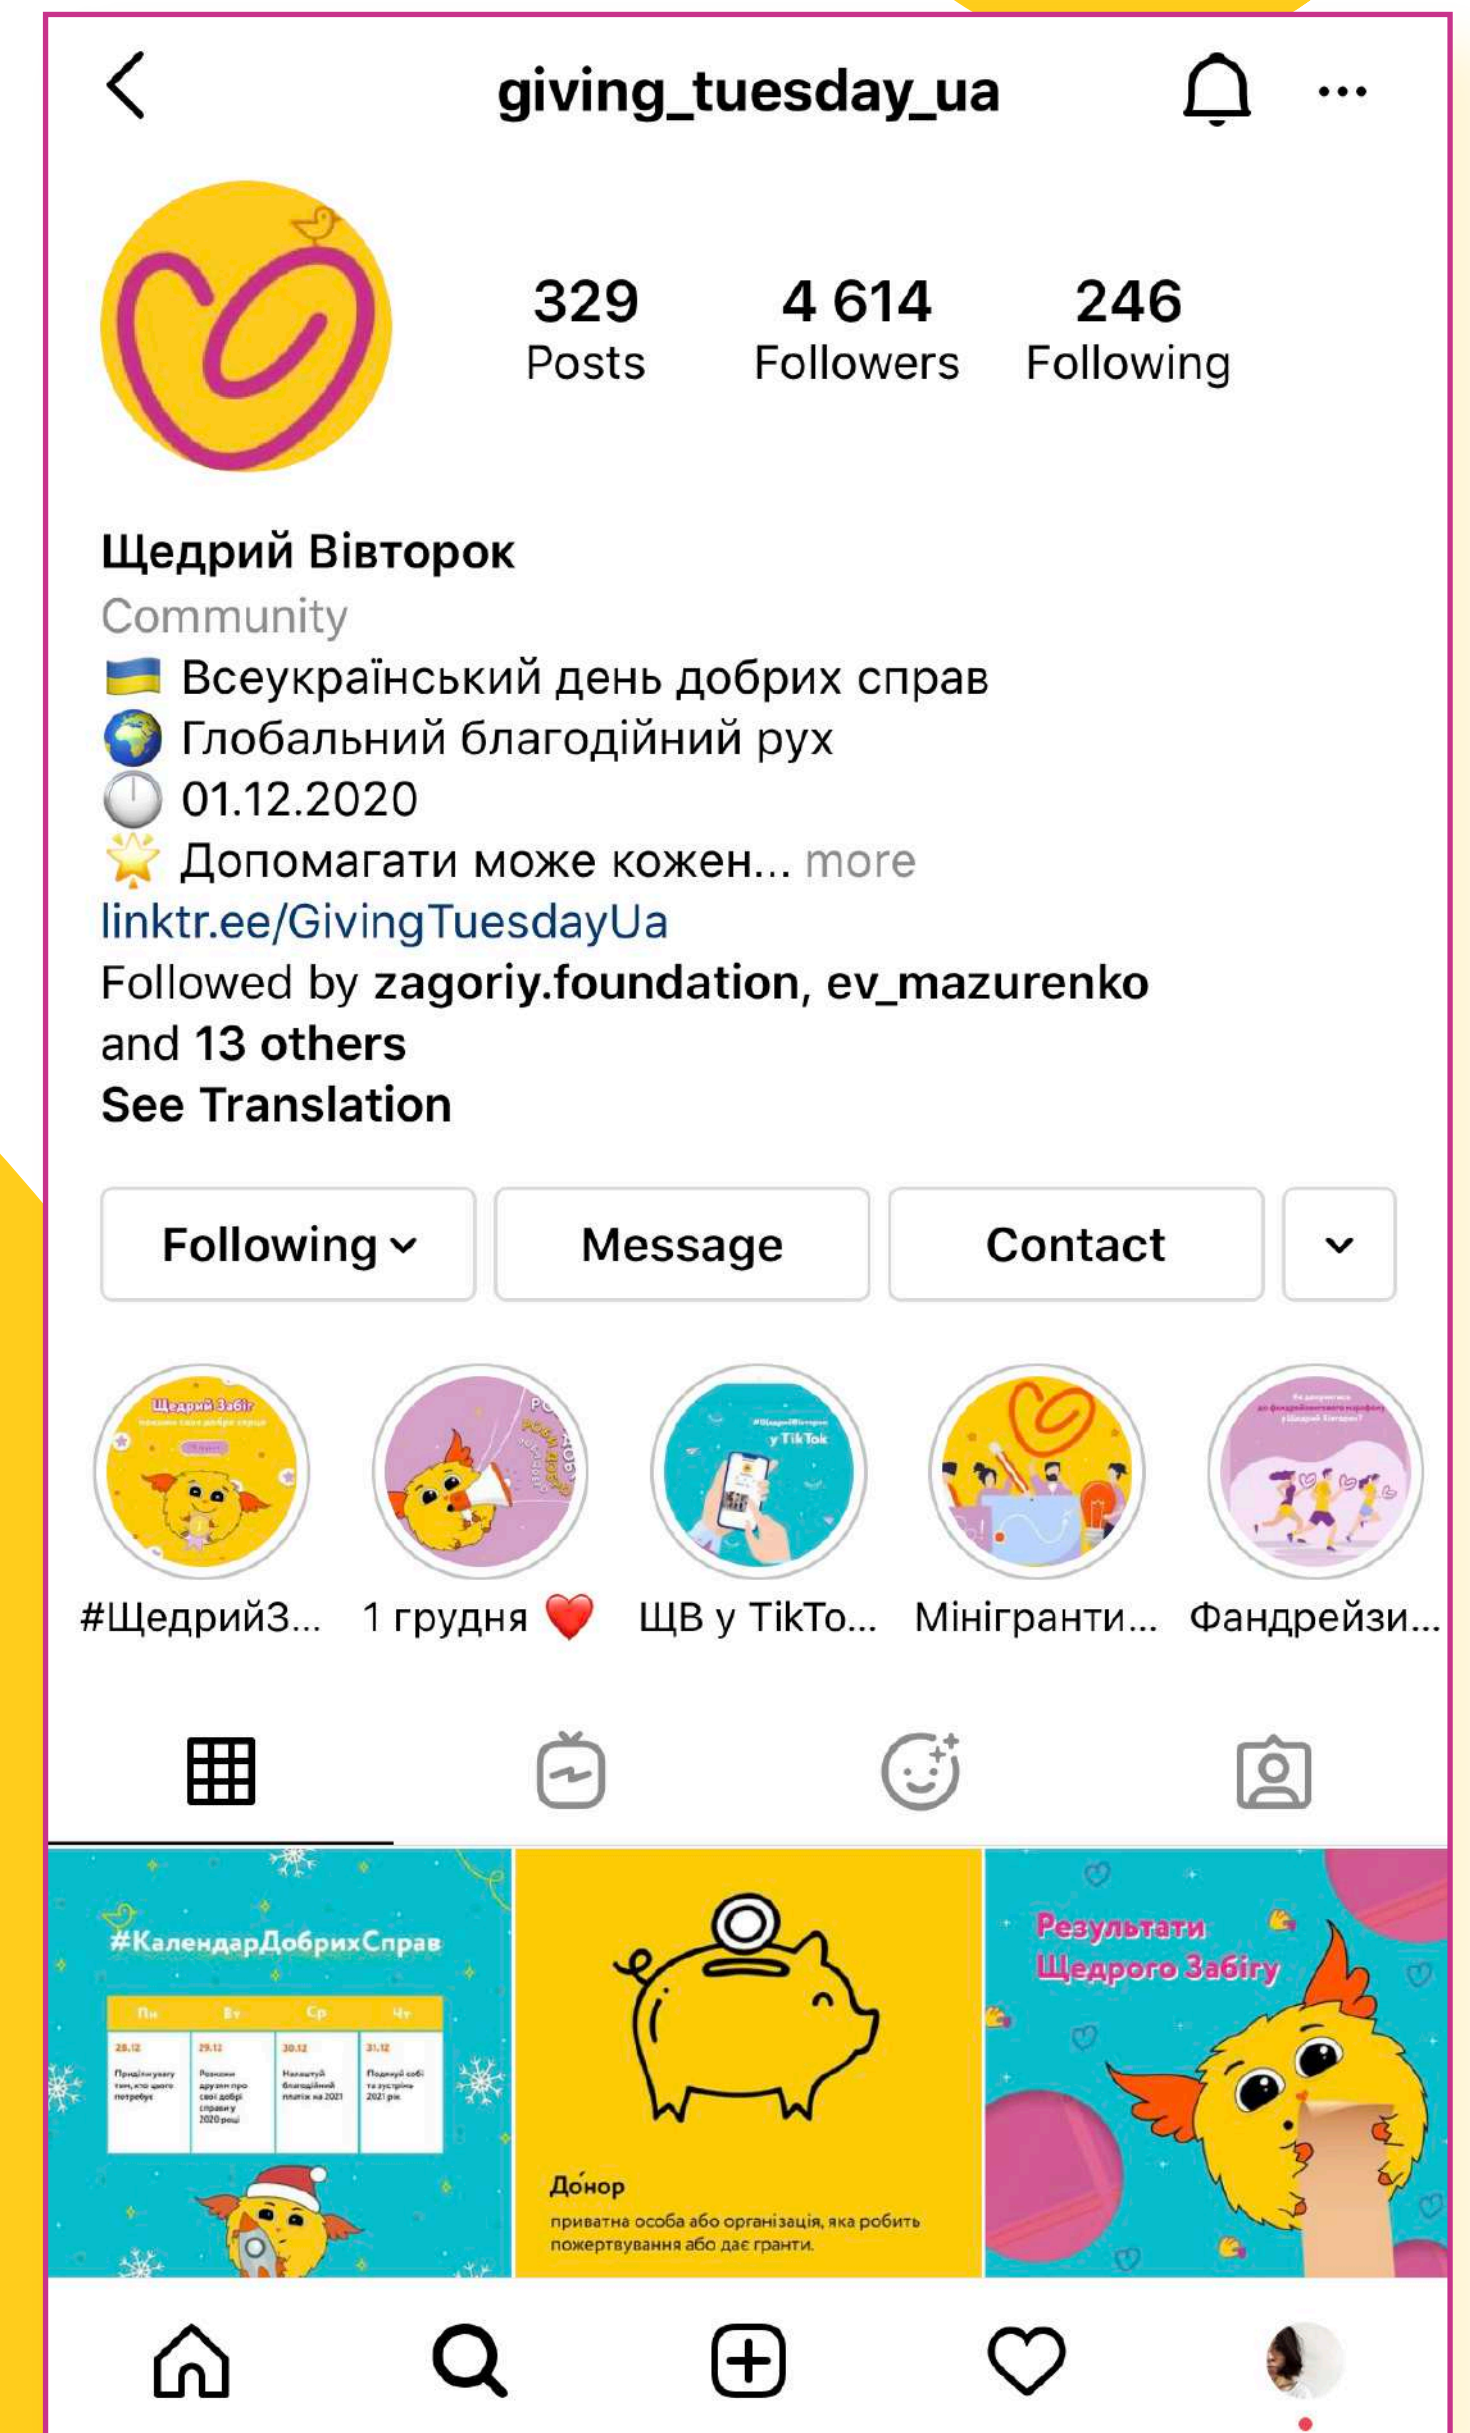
giving_tuesday_ua

329
Posts

4 614
Followers

246
Following

Щедрий Вівторок
Community
🇺🇦 Всеукраїнський день добрих справ
🌍 Глобальний благодійний рух
🕛 01.12.2020
🌟 Допомагати може кожен... more
linktr.ee/GivingTuesdayUa
Followed by zagoriy.foundation, ev_mazurenko and 13 others
See Translation

Following
Message
Contact

Щедрий Забіг

#ЩедрийЗ...
1 грудня ❤️
ЩВ у TikTo...
Мініgranти...
Фандрейзи...

#КалендарДобрихСправ

| Пн | Вт | Ср | Чт |
|---|---|---|---|
| 28.12 | 29.12 | 30.12 | 31.12 |

Донор
приватна особа або організація, яка робить пожертвування або дає гранти.

Результати Щедрого Забігу